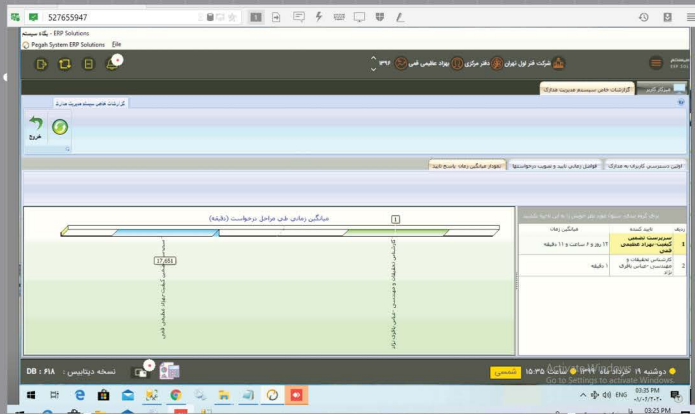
527655947

ERP Solutions - پگاه سیستم
Pegah System ERP Solutions File

شرکت فنر لول تهران | دفتر مرکزی | بهزاد عظیمی فنی | ۱۳۹۶

گزارشات خاص سیستم مدیریت مدارک
میزکار کاربر | گزارشات خاص سیستم مدیریت مدارک

خروج

اولین دسترسی کاربران به مدارک | فواصل زمانی تایید و تصویب درخواستها | نمودار میانگین زمان پاسخ تایید

میانگین زمانی طی مراحل درخواست (دقیقه)

1

37,651

سرپرست تضمین کیفیت-بهزاد عظیمی فنی

کارشناس تحقیقات و مهندسی-عباس باقری نژاد

ردیف | تایید کننده | میانگین زمان
1 | سرپرست تضمین کیفیت-بهزاد عظیمی فنی | ۲۶ روز و ۶ ساعت و ۱۱ دقیقه
2 | کارشناس تحقیقات و مهندسی-عباس باقری نژاد | ۱ دقیقه

DB : ۴۱۸ | نسخه دیتابیس :

دوشنبه ۱۹ خرداد ماه ۱۳۹۹ | ساعت ۱۵:۳۵ | شمسی

Go to Settings to activate Windows.

03:25 PM
ENG